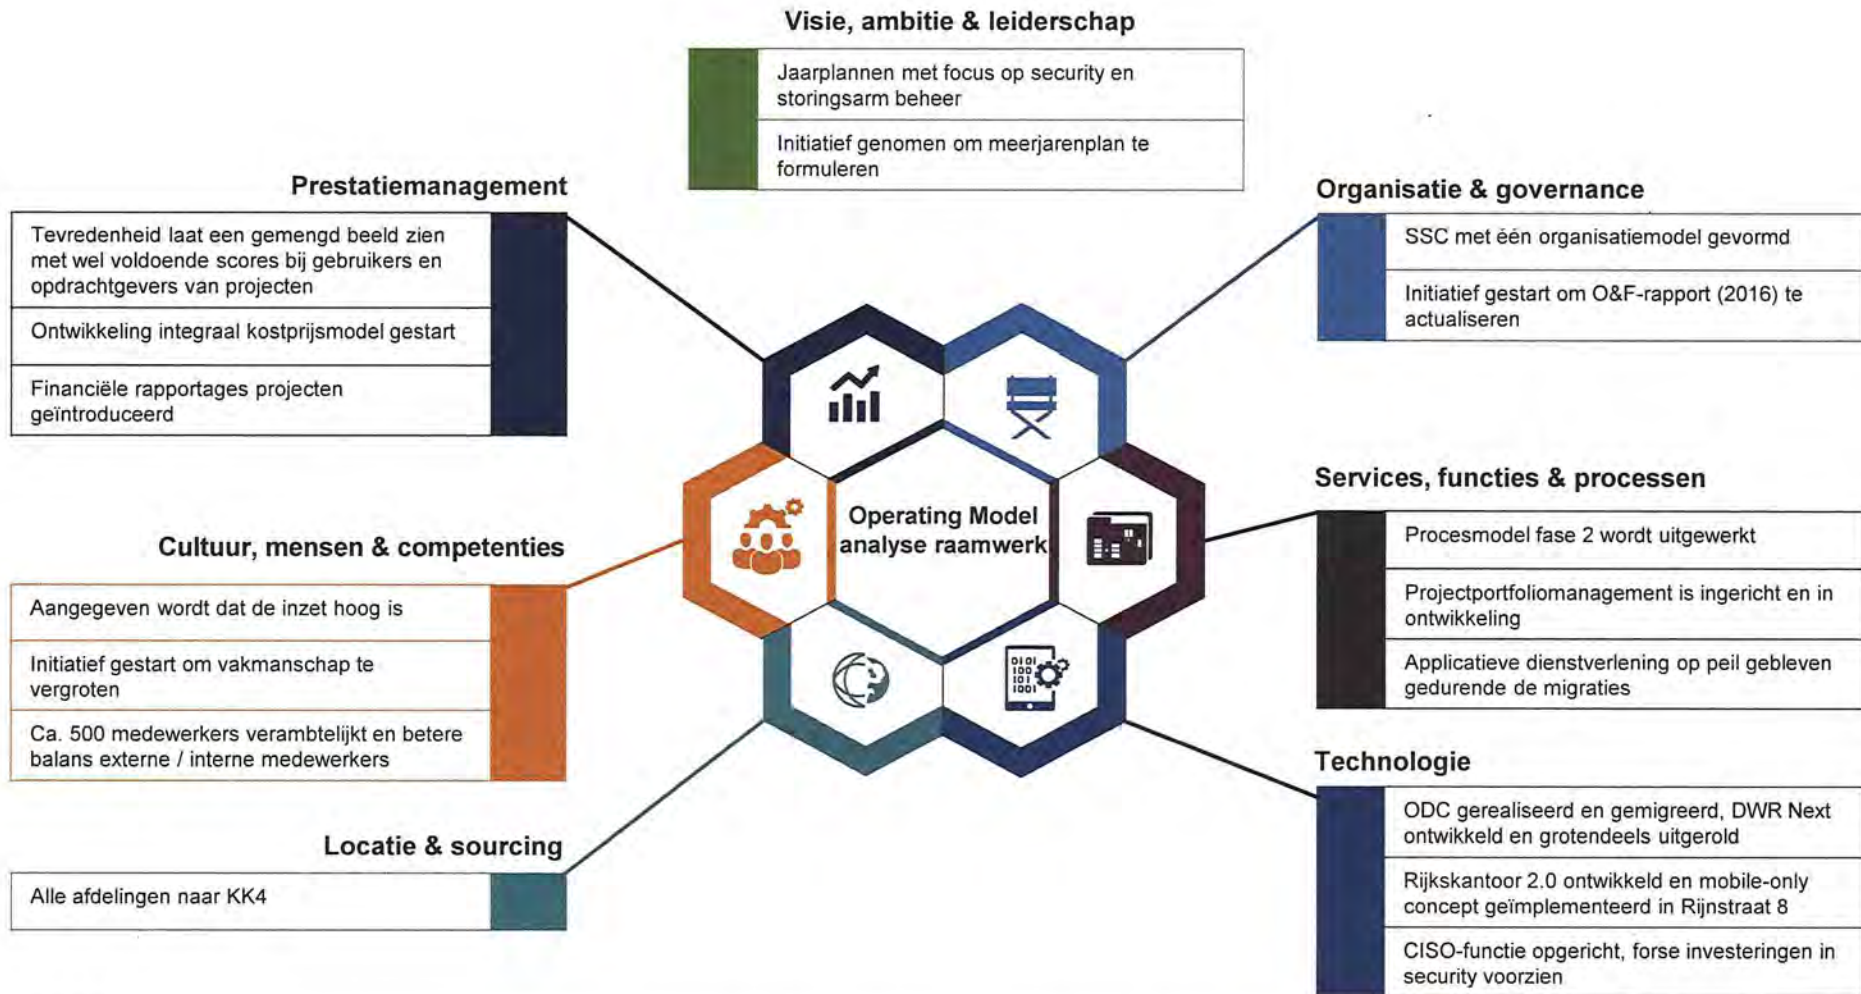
Visie, ambitie & leiderschap

Jaarplannen met focus op security en storingsarm beheer

Initiatief genomen om meerjarenplan te formuleren

Prestatiemanagement

Tevredenheid laat een gemengd beeld zien met wel voldoende scores bij gebruikers en opdrachtgevers van projecten

Ontwikkeling integraal kostprijsmodel gestart

Financiële rapportages projecten geïntroduceerd

Organisatie & governance

SSC met één organisatiemodel gevormd

Initiatief gestart om O&F-rapport (2016) te actualiseren

Operating Model analyse raamwerk

Services, functies & processen

Procesmodel fase 2 wordt uitgewerkt

Projectportfoliomanagement is ingericht en in ontwikkeling

Applicatieve dienstverlening op peil gebleven gedurende de migraties

Cultuur, mensen & competenties

Aangegeven wordt dat de inzet hoog is

Initiatief gestart om vakmanschap te vergroten

Ca. 500 medewerkers verambtelijkt en betere balans externe / interne medewerkers

Technologie

ODC gerealiseerd en gemigreerd, DWR Next ontwikkeld en grotendeels uitgerold

Rijkskantoor 2.0 ontwikkeld en mobile-only concept geïmplementeerd in Rijnstraat 8

CISO-functie opgericht, forse investeringen in security voorzien

Locatie & sourcing

Alle afdelingen naar KK4